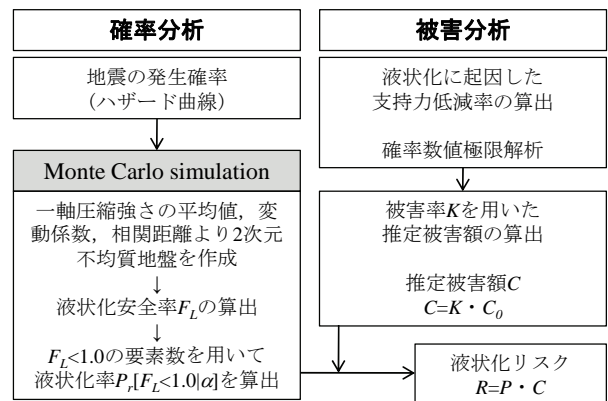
確率分析

地震の発生確率
（ハザード曲線）

Monte Carlo simulation

一軸圧縮強さの平均値，変動係数，相関距離より2次元不均質地盤を作成
↓
液状化安全率$F_L$の算出
↓
$F_L$<1.0の要素数を用いて液状化率$P_r[F_L<1.0|\alpha]$を算出

被害分析

液状化に起因した
支持力低減率の算出

確率数値極限解析

被害率$K$を用いた
推定被害額の算出

推定被害額$C$
$C=K・C_0$

液状化リスク
$R=P・C$